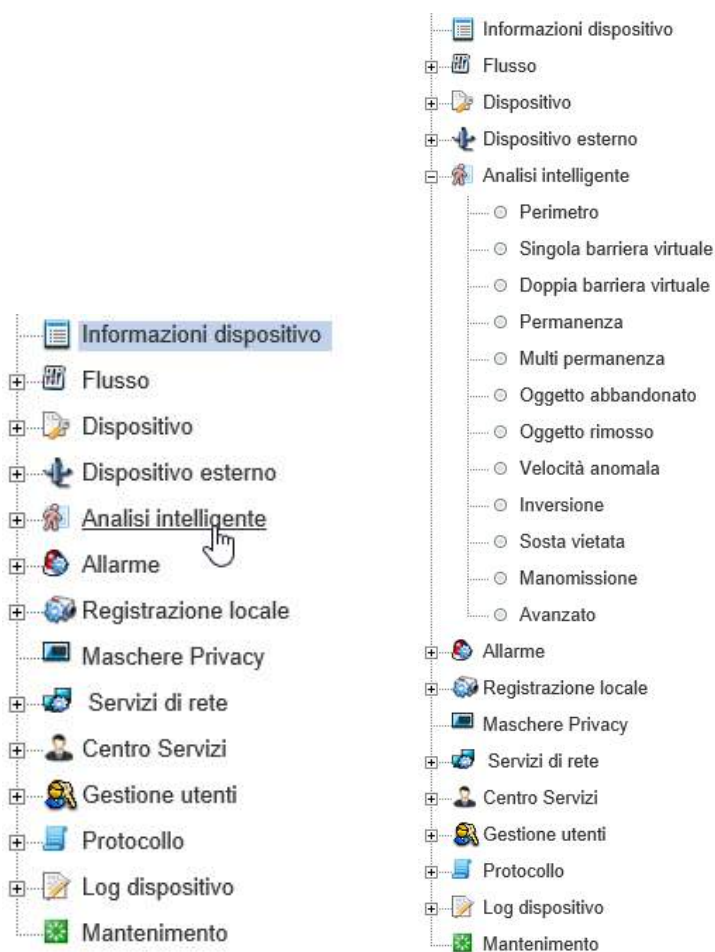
Informazioni dispositivo
Flusso
Dispositivo
Dispositivo esterno
Analisi intelligente
Allarme
Registrazione locale
Maschere Privacy
Servizi di rete
Centro Servizi
Gestione utenti
Protocollo
Log dispositivo
Mantenimento

Informazioni dispositivo
Flusso
Dispositivo
Dispositivo esterno
Analisi intelligente
Perimetro
Singola barriera virtuale
Doppia barriera virtuale
Permanenza
Multi permanenza
Oggetto abbandonato
Oggetto rimosso
Velocità anomala
Inversione
Sosta vietata
Manomissione
Avanzato
Allarme
Registrazione locale
Maschere Privacy
Servizi di rete
Centro Servizi
Gestione utenti
Protocollo
Log dispositivo
Mantenimento